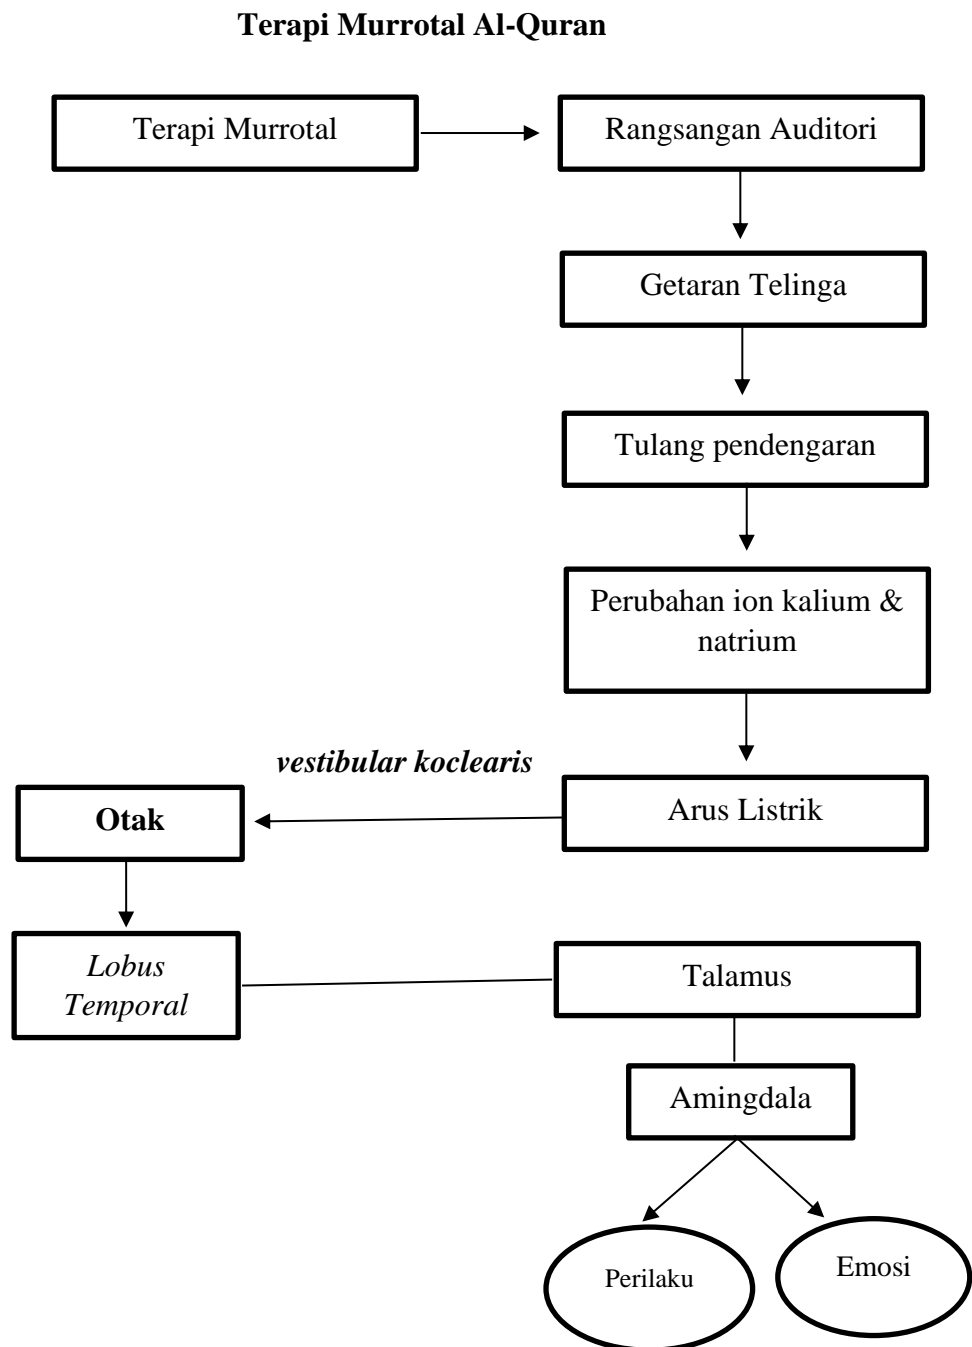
Terapi Murrotal Al-Quran

Terapi Murrotal

Rangsangan Auditori

Getaran Telinga

Tulang pendengaran

Perubahan ion kalium & natrium

vestibular koclearis

Otak

Arus Listrik

Lobus Temporal

Talamus

Amingdala

Perilaku

Emosi